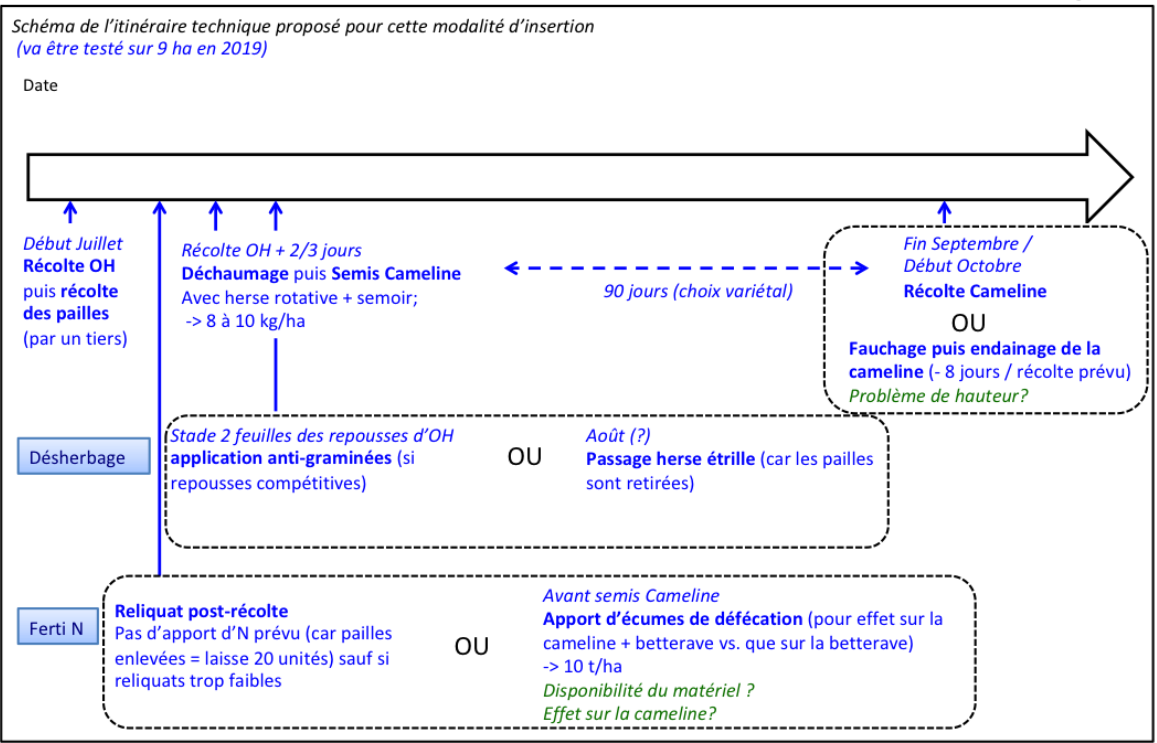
Schéma de l'itinéraire technique proposé pour cette modalité d'insertion
(va être testé sur 9 ha en 2019)

Date

Début Juillet
Récolte OH
puis récolte des pailles
(par un tiers)

Récolte OH + 2/3 jours
Déchaumage puis Semis Cameline
Avec herse rotative + semoir;
-> 8 à 10 kg/ha

90 jours (choix variétal)

Fin Septembre / Début Octobre
Récolte Cameline
OU
Fauchage puis endainage de la cameline (- 8 jours / récolte prévu)
Problème de hauteur?

Désherbage

Stade 2 feuilles des repousses d'OH
application anti-graminées (si repousses compétitives)

OU

Août (?)
Passage herse étrille (car les pailles sont retirées)

Ferti N

Reliquat post-récolte
Pas d'apport d'N prévu (car pailles enlevées = laisse 20 unités) sauf si reliquats trop faibles

OU

Avant semis Cameline
Apport d'écumes de défécation (pour effet sur la cameline + betterave vs. que sur la betterave)
-> 10 t/ha
Disponibilité du matériel ?
Effet sur la cameline?